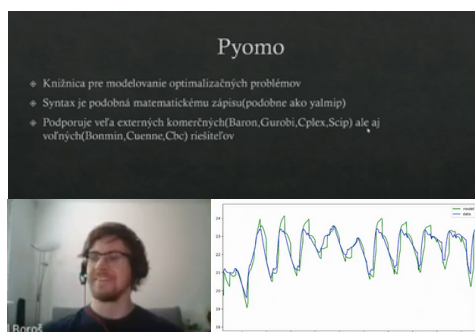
Pyomo

Knižnica pre modelovanie optimalizačných problémov

Syntax je podobná matematickému zápisu(podobne ako yalmip)

Podporuje veľa externých komerčných(Baron,Gurobi,Cplex,Scip) ale aj voľných(Bonmin,Cuenne,Cbc) riešiteľov

l Boroš

model
data